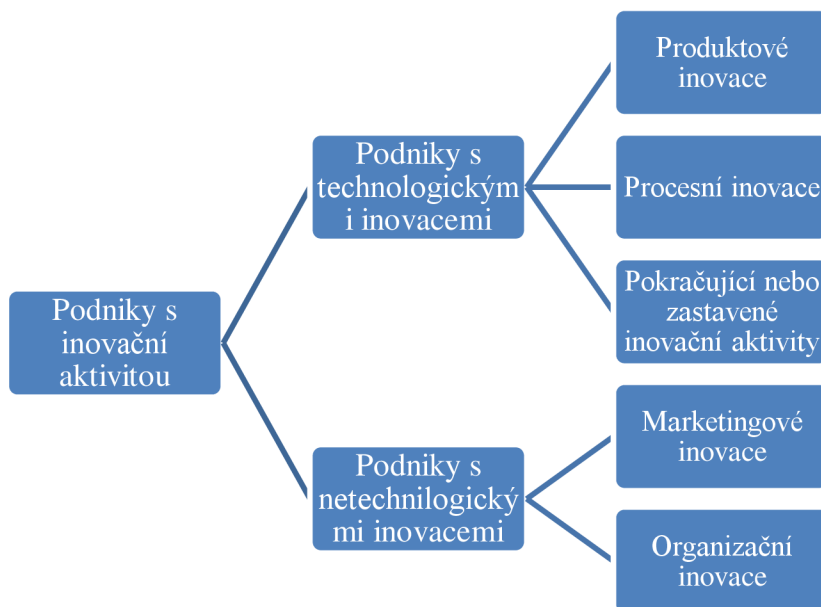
Podniky s inovační aktivitou

Podniky s technologickým i inovacemi

Produktové inovace

Procesní inovace

Pokračující nebo zastavené inovační aktivity

Podniky s netechnilogický mi inovacemi

Marketingové inovace

Organizační inovace